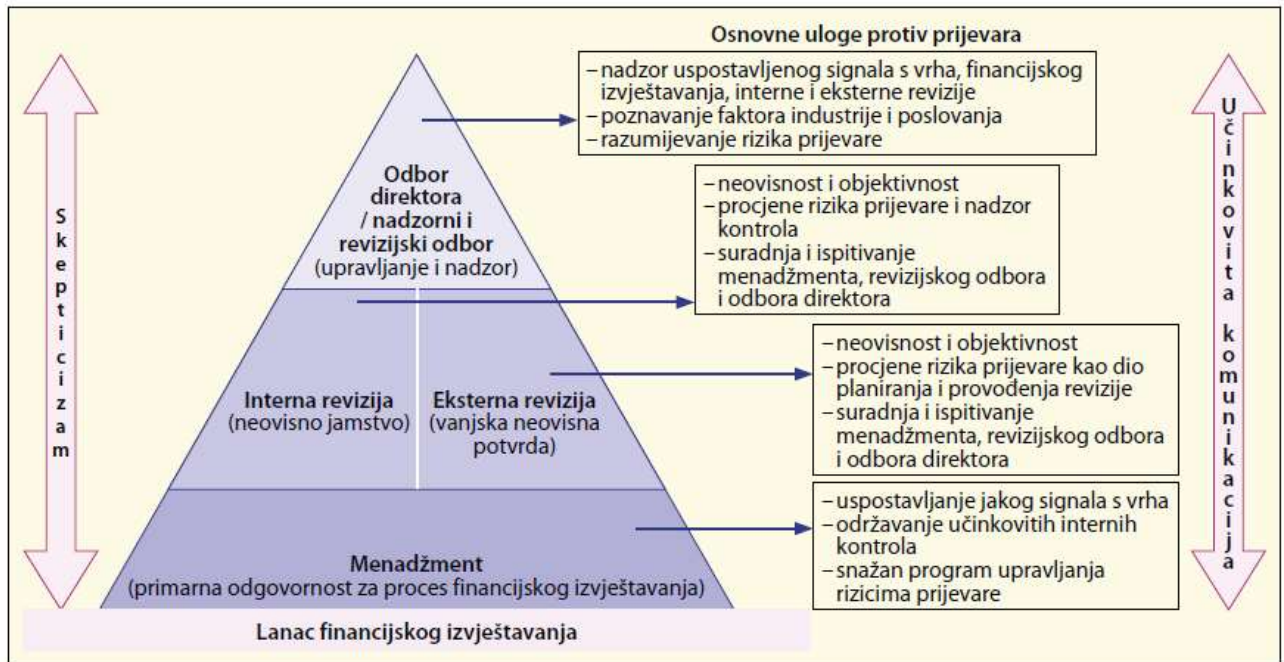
Skepticizam

Osnovne uloge protiv prijevara

– nadzor uspostavljenog signala s vrha, financijskog izvještavanja, interne i eksterne revizije
– poznavanje faktora industrije i poslovanja
– razumijevanje rizika prijevare

Odbor direktora / nadzorni i revizijski odbor (upravljanje i nadzor)

– neovisnost i objektivnost
– procjene rizika prijevare i nadzor kontrola
– suradnja i ispitivanje menadžmenta, revizijskog odbora i odbora direktora

Interna revizija (neovisno jamstvo)

Eksterna revizija (vanjska neovisna potvrda)

– neovisnost i objektivnost
– procjene rizika prijevare kao dio planiranja i provođenja revizije
– suradnja i ispitivanje menadžmenta, revizijskog odbora i odbora direktora

Menadžment (primarna odgovornost za proces financijskog izvještavanja)

– uspostavljanje jakog signala s vrha
– održavanje učinkovitih internih kontrola
– snažan program upravljanja rizicima prijevare

Lanac financijskog izvještavanja

Učinkovita komunikacija